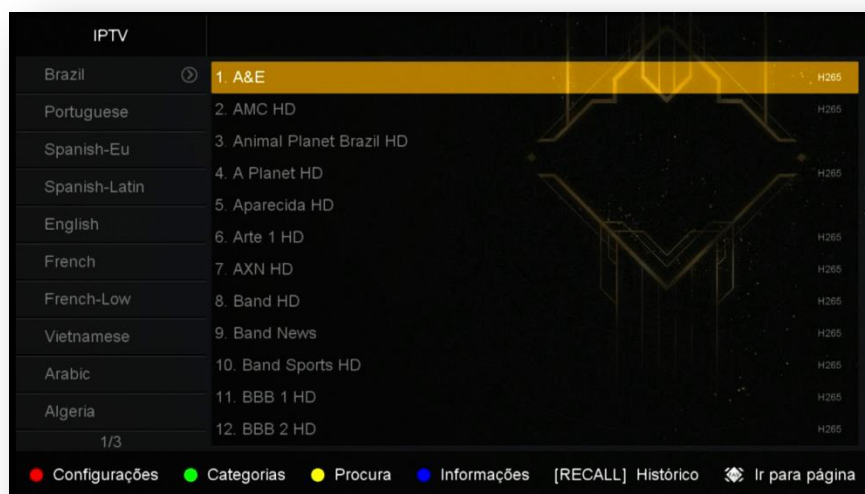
IPTV

Brazil
Portuguese
Spanish-Eu
Spanish-Latin
English
French
French-Low
Vietnamese
Arabic
Algeria
1/3

1. A&E H265
2. AMC HD H265
3. Animal Planet Brazil HD
4. A Planet HD H265
5. Aparecida HD
6. Arte 1 HD H265
7. AXN HD H265
8. Band HD H265
9. Band News H265
10. Band Sports HD H265
11. BBB 1 HD H265
12. BBB 2 HD H265

Configurações Categorias Procura Informações [RECALL] Histórico Ir para página